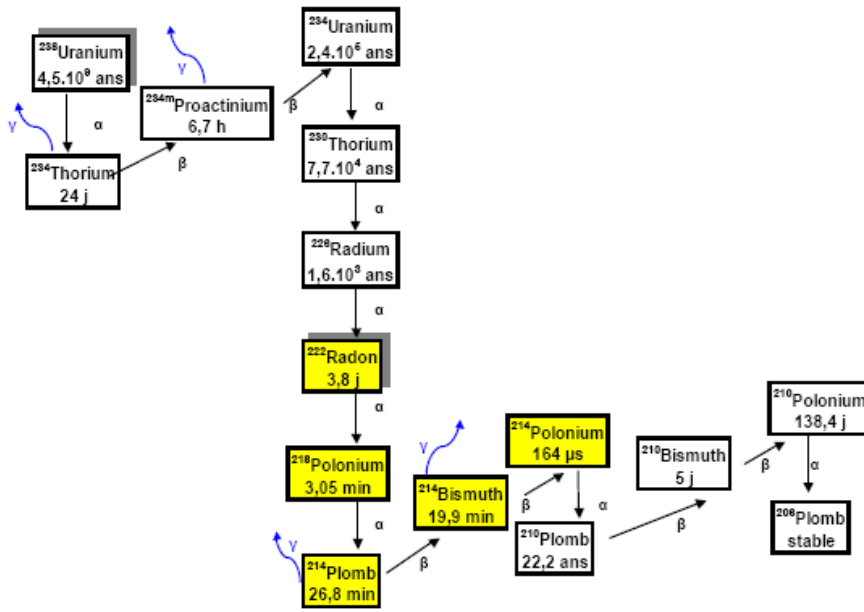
$^{238}$Uranium
$4{,}5.10^9$ ans

γ

α

$^{234}$Thorium
24 j

β

γ

$^{234m}$Proactinium
6,7 h

β

$^{234}$Uranium
$2{,}4.10^5$ ans

α

$^{230}$Thorium
$7{,}7.10^4$ ans

α

$^{226}$Radium
$1{,}6.10^3$ ans

α

$^{222}$Radon
3,8 j

α

$^{218}$Polonium
3,05 min

α

γ

$^{214}$Plomb
26,8 min

β

γ

$^{214}$Bismuth
19,9 min

β

$^{214}$Polonium
164 µs

α

$^{210}$Plomb
22,2 ans

β

$^{210}$Bismuth
5 j

β

$^{210}$Polonium
138,4 j

α

$^{206}$Plomb
stable